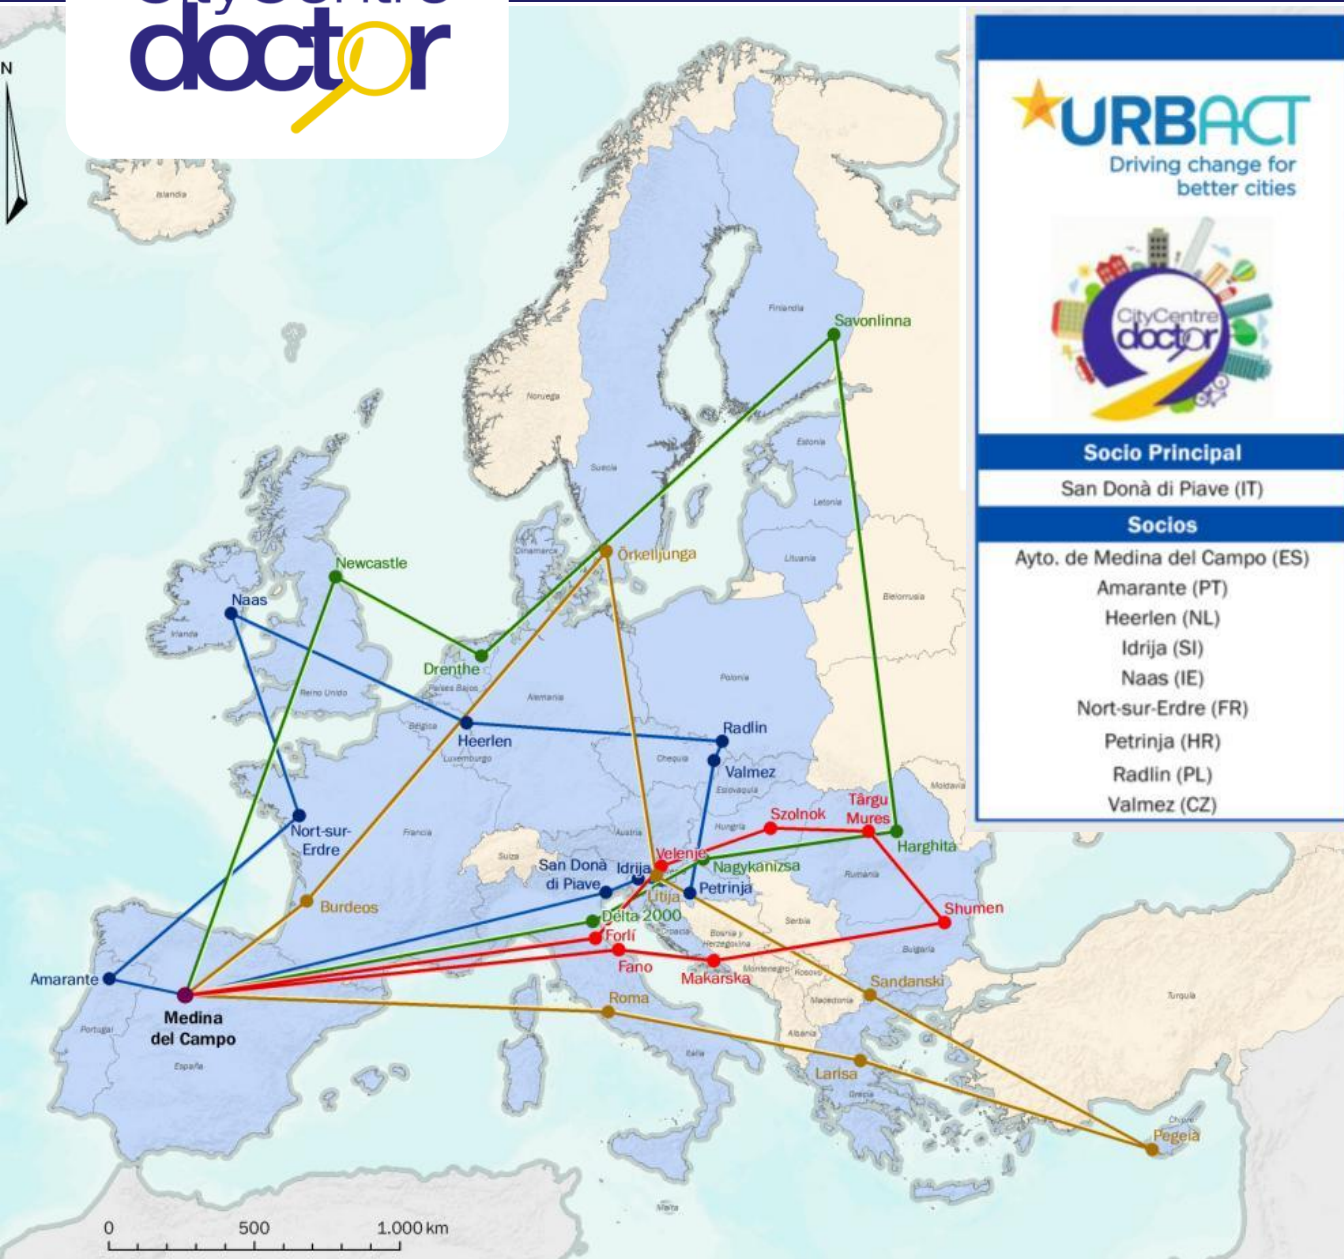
doctor

N

URBACT
Driving change for better cities

CityCentre doctor

| Socio Principal |
|---|
| San Donà di Piave (IT) |
| **Socios** |
| Ayto. de Medina del Campo (ES) |
| Amarante (PT) |
| Heerlen (NL) |
| Idrija (SI) |
| Naas (IE) |
| Nort-sur-Erdre (FR) |
| Petrinja (HR) |
| Radlin (PL) |
| Valmez (CZ) |

Islandia
Finlandia
Savonlinna
Noruega
Suecia
Estonia
Letonia
Dinamarca
Örkelljunga
Lituania
Newcastle
Naas
Irlanda
Drenthe
Bielorrusia
Reino Unido
Países Bajos
Alemania
Polonia
Bélgica
Heerlen
Radlin
Luxemburgo
Chequia
Valmez
Eslovaquia
Moldavia
Nort-sur-Erdre
Francia
Austria
Hungría
Szolnok
Târgu Mures
Harghita
Suiza
San Donà di Piave
Idrija
Velenje
Nagykanizsa
Petrinja
Utija
Rumanía
Burdeos
Delta 2000
Croacia
Serbia
Shumen
Forlí
Bosnia y Herzegovina
Bulgaria
Amarante
Fano
Makarska
Montenegro
Kosovo
Medina del Campo
Roma
Sandanski
Macedonia
Turquía
Portugal
Albania
Italia
España
Larisa
Grecia
Chipre
Pegeia
Malta

0 500 1.000 km